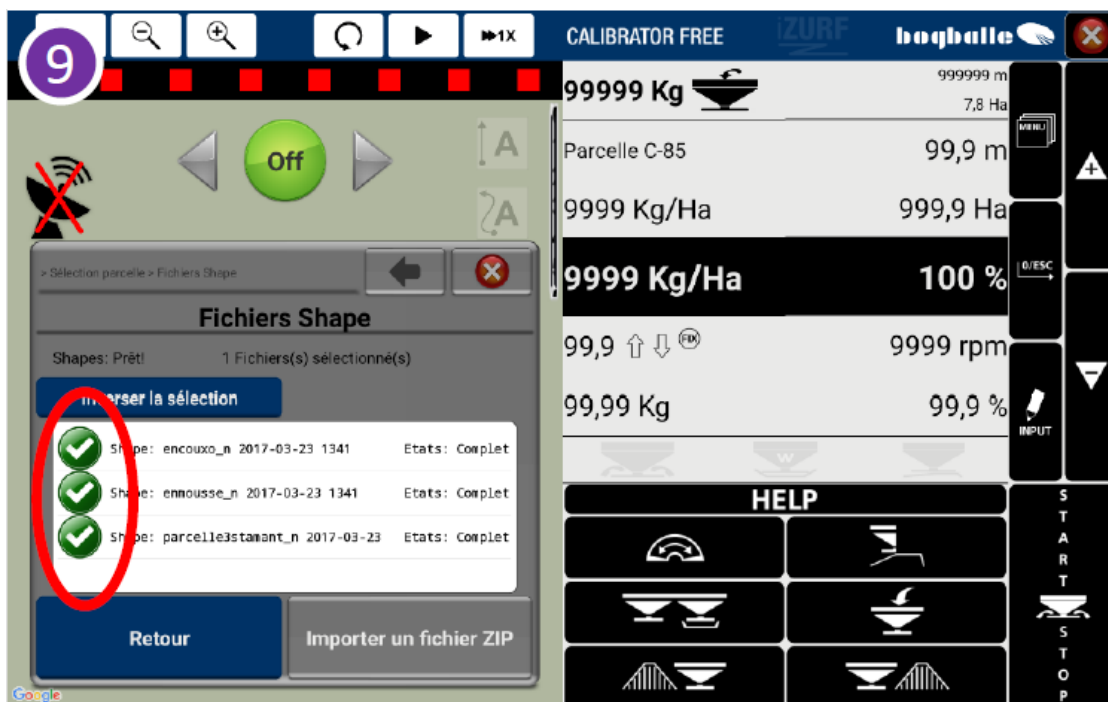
9

1X

CALIBRATOR FREE

iZURF

bogballe

Off

A

A

> Sélection parcelle > Fichiers Shape

Fichiers Shape

Shapes: Prêt!

1 Fichiers(s) sélectionné(s)

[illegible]erser la sélection

Sh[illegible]pe: encouxo_n 2017-03-23 1341 Etats: Complet

Sh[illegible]pe: enmousse_n 2017-03-23 1341 Etats: Complet

Sh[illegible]pe: parcelle3stamant_n 2017-03-23 Etats: Complet

Retour

Importer un fichier ZIP

Google

99999 Kg

999999 m

7,8 Ha

MENU

Parcelle C-85

99,9 m

9999 Kg/Ha

999,9 Ha

0/ESC

9999 Kg/Ha

100 %

99,9 ⇧ ⇩ FIX

9999 rpm

99,99 Kg

99,9 %

INPUT

HELP

START

STOP